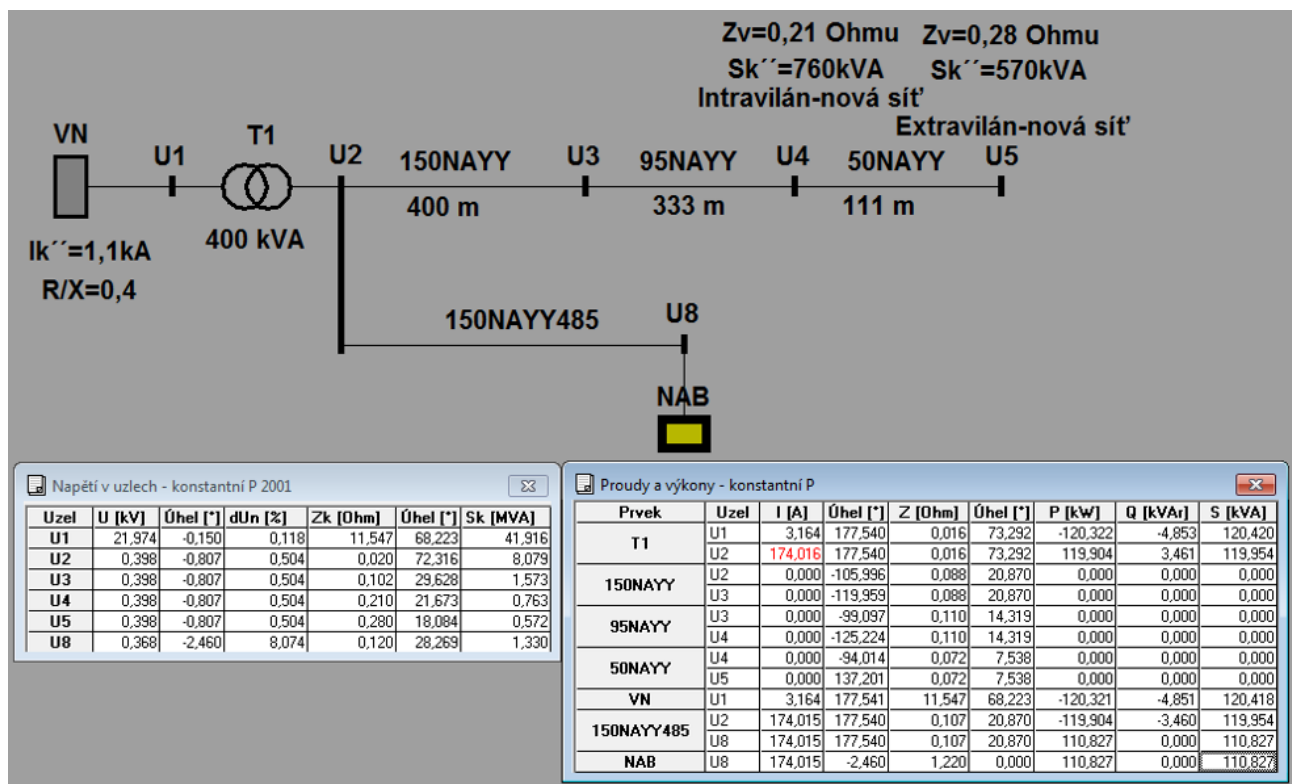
Zv=0,21 Ohmu Zv=0,28 Ohmu
Sk´´=760kVA Sk´´=570kVA
Intravilán-nová síť
Extravilán-nová síť

VN U1 T1 U2 150NAYY U3 95NAYY U4 50NAYY U5
400 m 333 m 111 m
400 kVA
Ik´´=1,1kA
R/X=0,4

150NAYY485 U8
NAB

Napětí v uzlech - konstantní P 2001

| Uzel | U [kV] | Úhel [°] | dUn [%] | Zk [Ohm] | Úhel [°] | Sk [MVA] |
|---|---|---|---|---|---|---|
| U1 | 21,974 | -0,150 | 0,118 | 11,547 | 68,223 | 41,916 |
| U2 | 0,398 | -0,807 | 0,504 | 0,020 | 72,316 | 8,079 |
| U3 | 0,398 | -0,807 | 0,504 | 0,102 | 29,628 | 1,573 |
| U4 | 0,398 | -0,807 | 0,504 | 0,210 | 21,673 | 0,763 |
| U5 | 0,398 | -0,807 | 0,504 | 0,280 | 18,084 | 0,572 |
| U8 | 0,368 | -2,460 | 8,074 | 0,120 | 28,269 | 1,330 |

Proudy a výkony - konstantní P

| Prvek | Uzel | I [A] | Úhel [°] | Z [Ohm] | Úhel [°] | P [kW] | Q [kVAr] | S [kVA] |
|---|---|---|---|---|---|---|---|---|
| T1 | U1 | 3,164 | 177,540 | 0,016 | 73,292 | -120,322 | -4,853 | 120,420 |
| | U2 | 174,016 | 177,540 | 0,016 | 73,292 | 119,904 | 3,461 | 119,954 |
| 150NAYY | U2 | 0,000 | -105,996 | 0,088 | 20,870 | 0,000 | 0,000 | 0,000 |
| | U3 | 0,000 | -119,959 | 0,088 | 20,870 | 0,000 | 0,000 | 0,000 |
| 95NAYY | U3 | 0,000 | -99,097 | 0,110 | 14,319 | 0,000 | 0,000 | 0,000 |
| | U4 | 0,000 | -125,224 | 0,110 | 14,319 | 0,000 | 0,000 | 0,000 |
| 50NAYY | U4 | 0,000 | -94,014 | 0,072 | 7,538 | 0,000 | 0,000 | 0,000 |
| | U5 | 0,000 | 137,201 | 0,072 | 7,538 | 0,000 | 0,000 | 0,000 |
| VN | U1 | 3,164 | 177,541 | 11,547 | 68,223 | -120,321 | -4,851 | 120,418 |
| 150NAYY485 | U2 | 174,015 | 177,540 | 0,107 | 20,870 | -119,904 | -3,460 | 119,954 |
| | U8 | 174,015 | 177,540 | 0,107 | 20,870 | 110,827 | 0,000 | 110,827 |
| NAB | U8 | 174,015 | -2,460 | 1,220 | 0,000 | 110,827 | 0,000 | 110,827 |